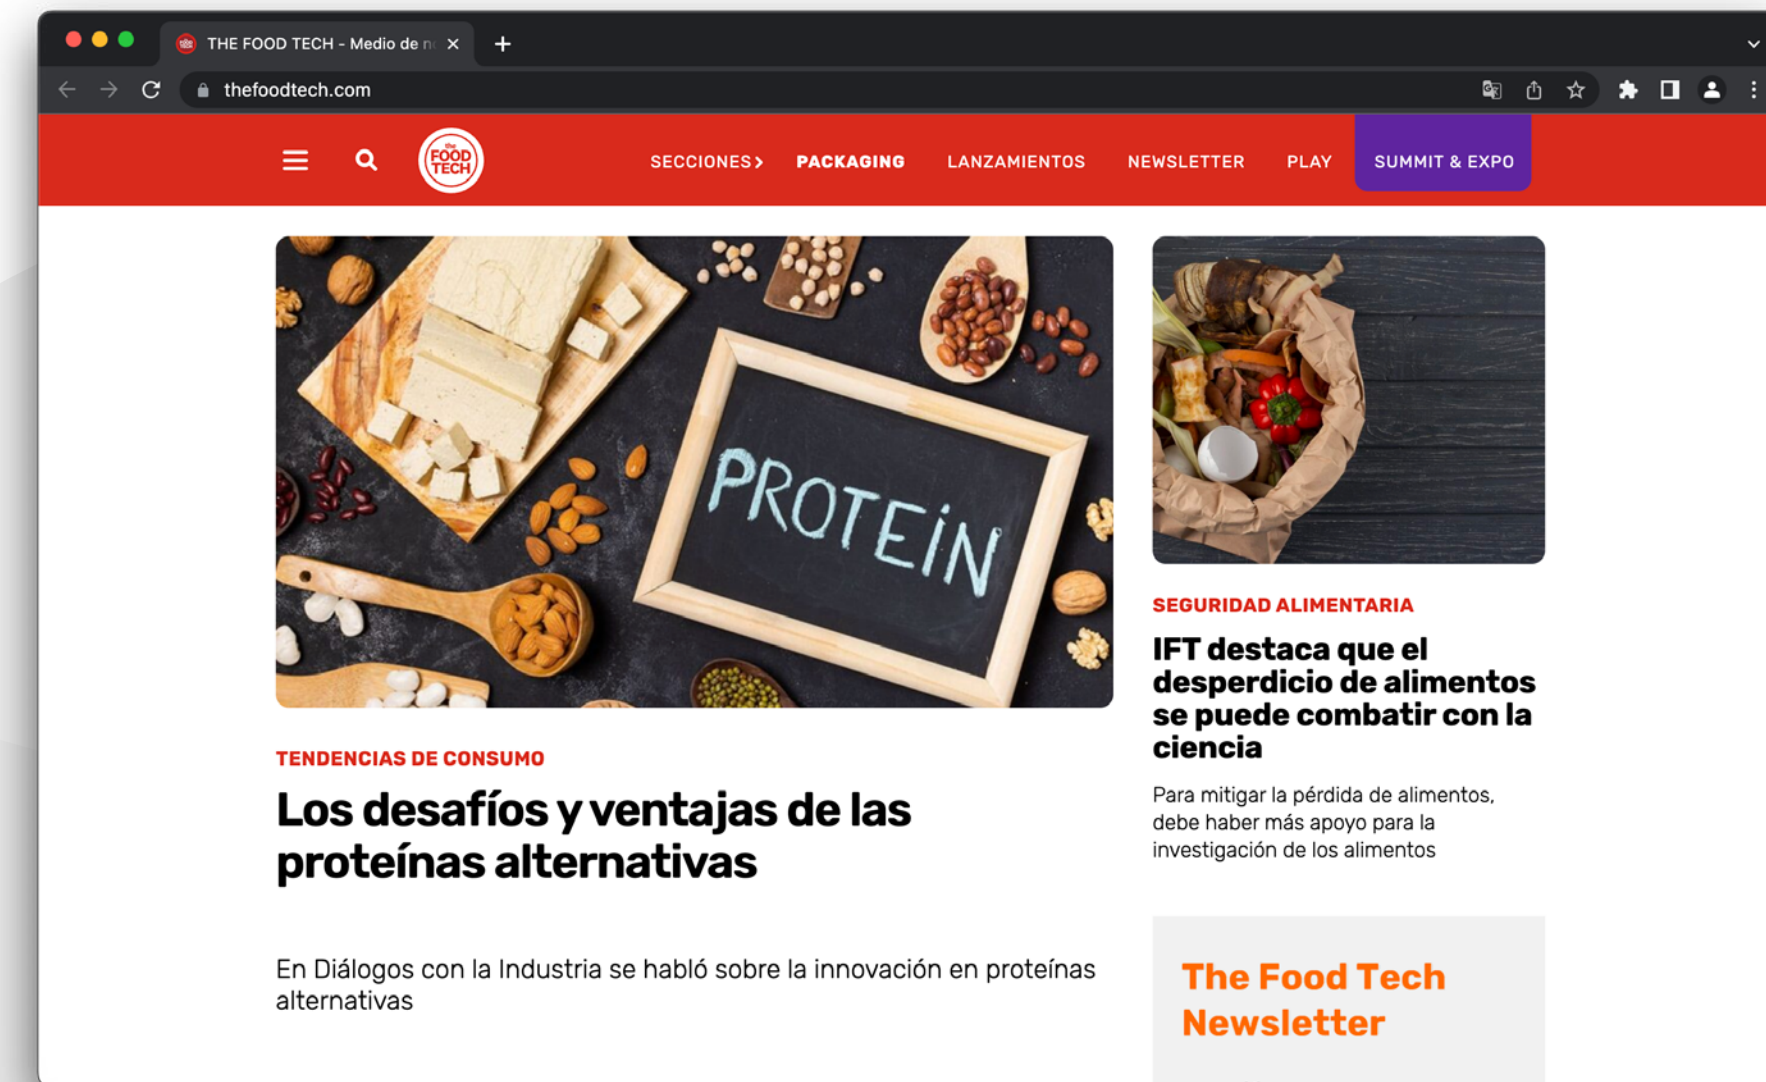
THE FOOD TECH - Medio de n

thefoodtech.com

the FOOD TECH

SECCIONES › PACKAGING LANZAMIENTOS NEWSLETTER PLAY SUMMIT & EXPO

PROTEIN

TENDENCIAS DE CONSUMO

Los desafíos y ventajas de las proteínas alternativas

En Diálogos con la Industria se habló sobre la innovación en proteínas alternativas

SEGURIDAD ALIMENTARIA

IFT destaca que el desperdicio de alimentos se puede combatir con la ciencia

Para mitigar la pérdida de alimentos, debe haber más apoyo para la investigación de los alimentos

The Food Tech Newsletter